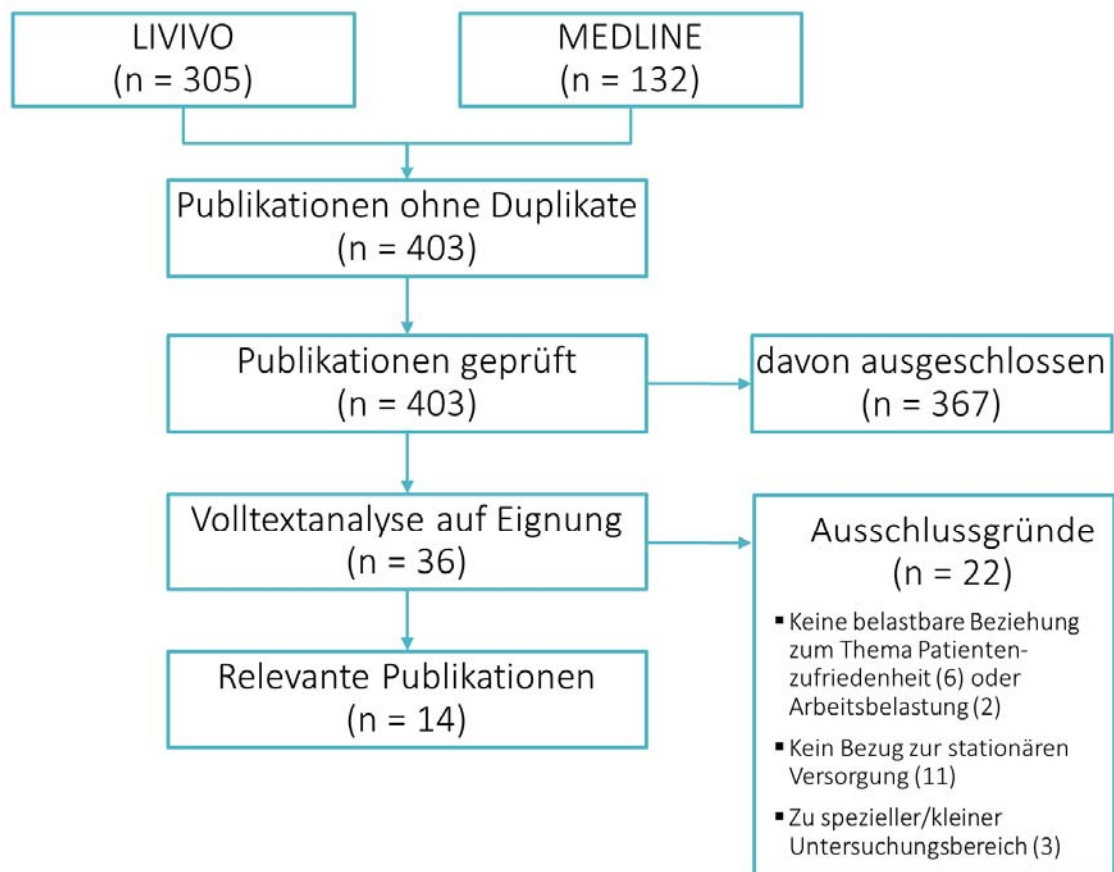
LIVIVO
(n = 305)

MEDLINE
(n = 132)

Publikationen ohne Duplikate
(n = 403)

Publikationen geprüft
(n = 403)

davon ausgeschlossen
(n = 367)

Volltextanalyse auf Eignung
(n = 36)

Ausschlussgründe
(n = 22)

- Keine belastbare Beziehung zum Thema Patientenzufriedenheit (6) oder Arbeitsbelastung (2)
- Kein Bezug zur stationären Versorgung (11)
- Zu spezieller/kleiner Untersuchungsbereich (3)

Relevante Publikationen
(n = 14)